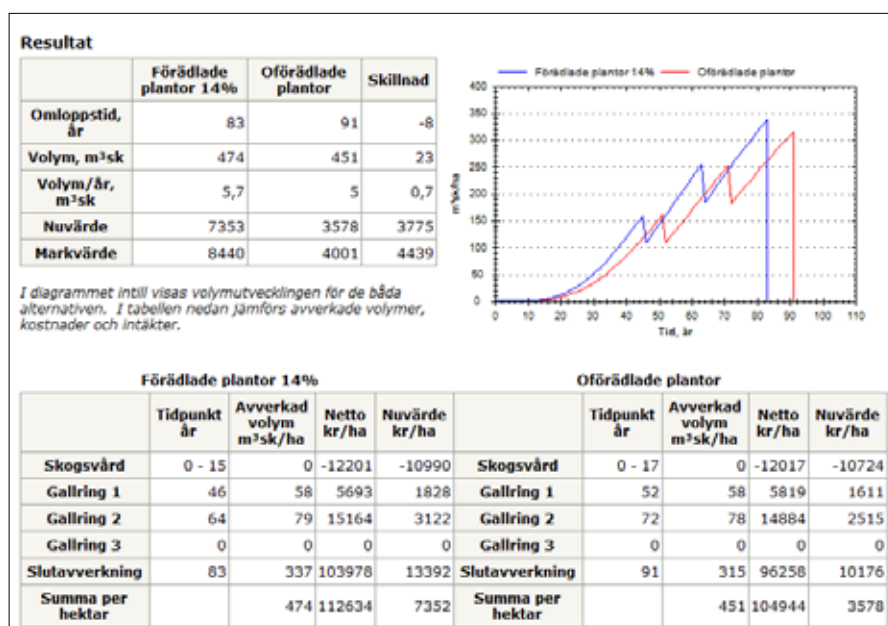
Resultat

| | Förädlade plantor 14% | Oförädlade plantor | Skillnad |
|---|---|---|---|
| Omloppstid, år | 83 | 91 | -8 |
| Volym, m³sk | 474 | 451 | 23 |
| Volym/år, m³sk | 5,7 | 5 | 0,7 |
| Nuvärde | 7353 | 3578 | 3775 |
| Markvärde | 8440 | 4001 | 4439 |

Förädlade plantor 14% Oförädlade plantor

400
350
300
250
200
150
100
50
0
m³sk/ha
0 10 20 30 40 50 60 70 80 90 100 110
Tid, år

I diagrammet intill visas volymutvecklingen för de båda alternativen. I tabellen nedan jämförs avverkade volymer, kostnader och intäkter.

Förädlade plantor 14%

Oförädlade plantor

| | Tidpunkt år | Avverkad volym m³sk/ha | Netto kr/ha | Nuvärde kr/ha | | Tidpunkt år | Avverkad volym m³sk/ha | Netto kr/ha | Nuvärde kr/ha |
|---|---|---|---|---|---|---|---|---|---|
| Skogsvård | 0 - 15 | 0 | -12201 | -10990 | Skogsvård | 0 - 17 | 0 | -12017 | -10724 |
| Gallring 1 | 46 | 58 | 5693 | 1828 | Gallring 1 | 52 | 58 | 5819 | 1611 |
| Gallring 2 | 64 | 79 | 15164 | 3122 | Gallring 2 | 72 | 78 | 14884 | 2515 |
| Gallring 3 | 0 | 0 | 0 | 0 | Gallring 3 | 0 | 0 | 0 | 0 |
| Slutavverkning | 83 | 337 | 103978 | 13392 | Slutavverkning | 91 | 315 | 96258 | 10176 |
| Summa per hektar | | 474 | 112634 | 7352 | Summa per hektar | | 451 | 104944 | 3578 |